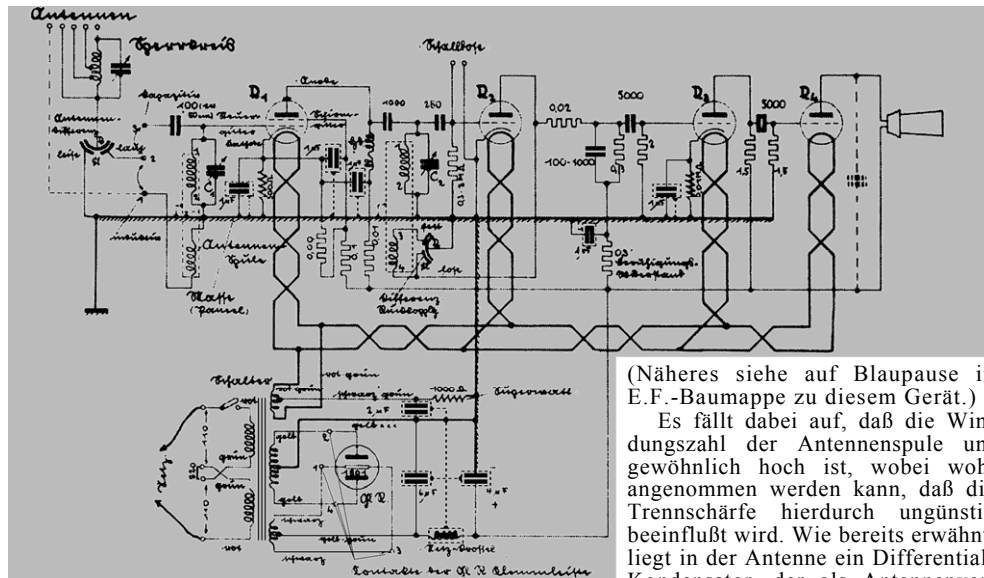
Antennen
Sperrkreis
Kapazität
100/140
Antennen-Differenz.
Anode
Gitter
D1
D2
D3
D4
Schallbose
1000
250
0,02
5000
3000
100-1000
Antennen Spule
Masse (Panzel)
Differenz Rückkopplg.
fest
lose
Schalter
Netzleitung
gelb
grün
schwarz
rot
2 μF
4 μF
1000 Ω
Netz-Drossel
Kontakte des AR Klemmleiste
(Näheres siehe auf Blaupause i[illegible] E.F.-Baumappe zu diesem Gerät.)

Es fällt dabei auf, daß die Win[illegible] dungszahl der Antennenspule un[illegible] gewöhnlich hoch ist, wobei woh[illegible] angenommen werden kann, daß di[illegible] Trennschärfe hierdurch ungünsti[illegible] beeinflußt wird. Wie bereits erwähnt liegt in der Antenne ein Differential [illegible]